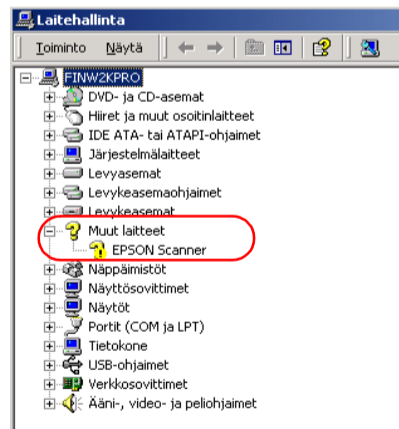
Laitehallinta

Toiminto Näytä

FINW2KPRO
DVD- ja CD-asemat
Hiiret ja muut osoitinlaitteet
IDE ATA- tai ATAPI-ohjaimet
Järjestelmälaitteet
Levyasemat
Levykeasemaohjaimet
Levykeasemat
Muut laitteet
EPSON Scanner
Näppäimistöt
Näyttösovittimet
Näytöt
Portit (COM ja LPT)
Tietokone
USB-ohjaimet
Verkkosovittimet
Ääni-, video- ja peliohjaimet